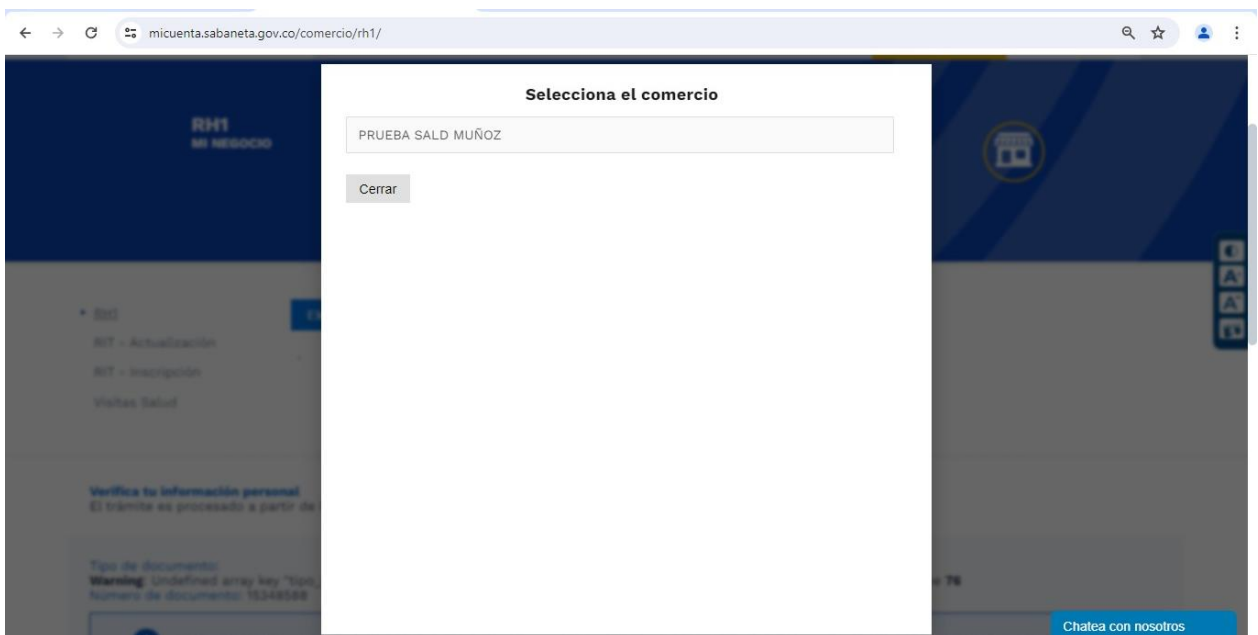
micuenta.sabaneta.gov.co/comercio/rh1/

RH1
MI NEGOCIO

• RH1
RIT - Actualización
RIT - Inscripción
Visitas Salud

Verifica tu información personal
El trámite es procesado a partir de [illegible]

Tipo de documento:
Warning: Undefined array key "tipo_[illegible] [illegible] 76
Numero de documento: 15348569

Selecciona el comercio

PRUEBA SALD MUÑOZ

Cerrar

Chatea con nosotros